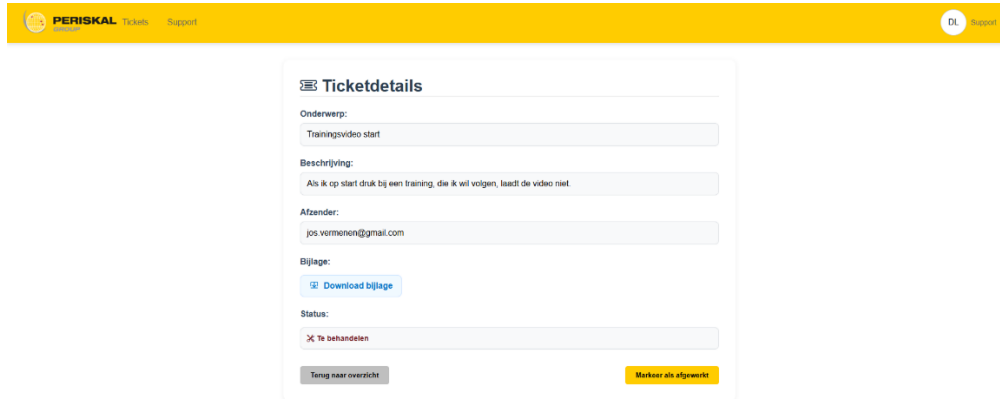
PERISKAL GROUP Tickets Support

DL Support

Ticketdetails

Onderwerp:

Trainingsvideo start

Beschrijving:

Als ik op start druk bij een training, die ik wil volgen, laadt de video niet.

Afzender:

jos.vermenen@gmail.com

Bijlage:

Download bijlage

Status:

Te behandelen

Terug naar overzicht

Markeer als afgewerkt